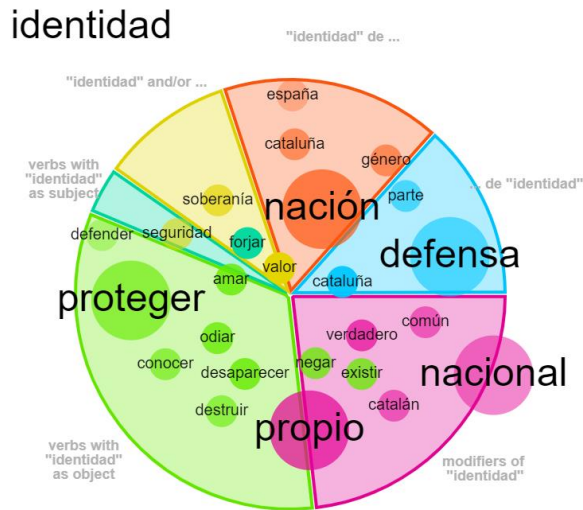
identidad

"identidad" de ...

"identidad" and/or ...

verbs with "identidad" as subject

... de "identidad"

verbs with "identidad" as object

modifiers of "identidad"

españa

cataluña

género

nación

parte

soberanía

forjar

valor

defender

seguridad

defensa

amar

cataluña

proteger

común

verdadero

odiar

nacional

conocer

desaparecer

negar

existir

catalán

destruir

propio